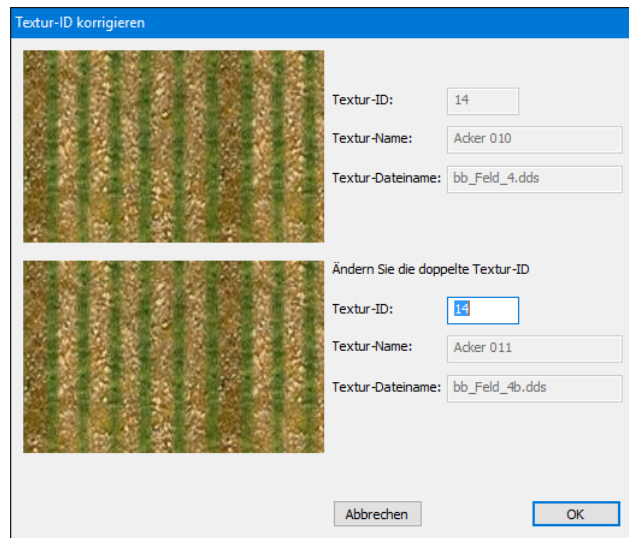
Textur-ID korrigieren

Textur-ID: 14

Textur-Name: Acker 010

Textur-Dateiname: bb_Feld_4.dds

Ändern Sie die doppelte Textur-ID

Textur-ID: 14

Textur-Name: Acker 011

Textur-Dateiname: bb_Feld_4b.dds

Abbrechen

OK